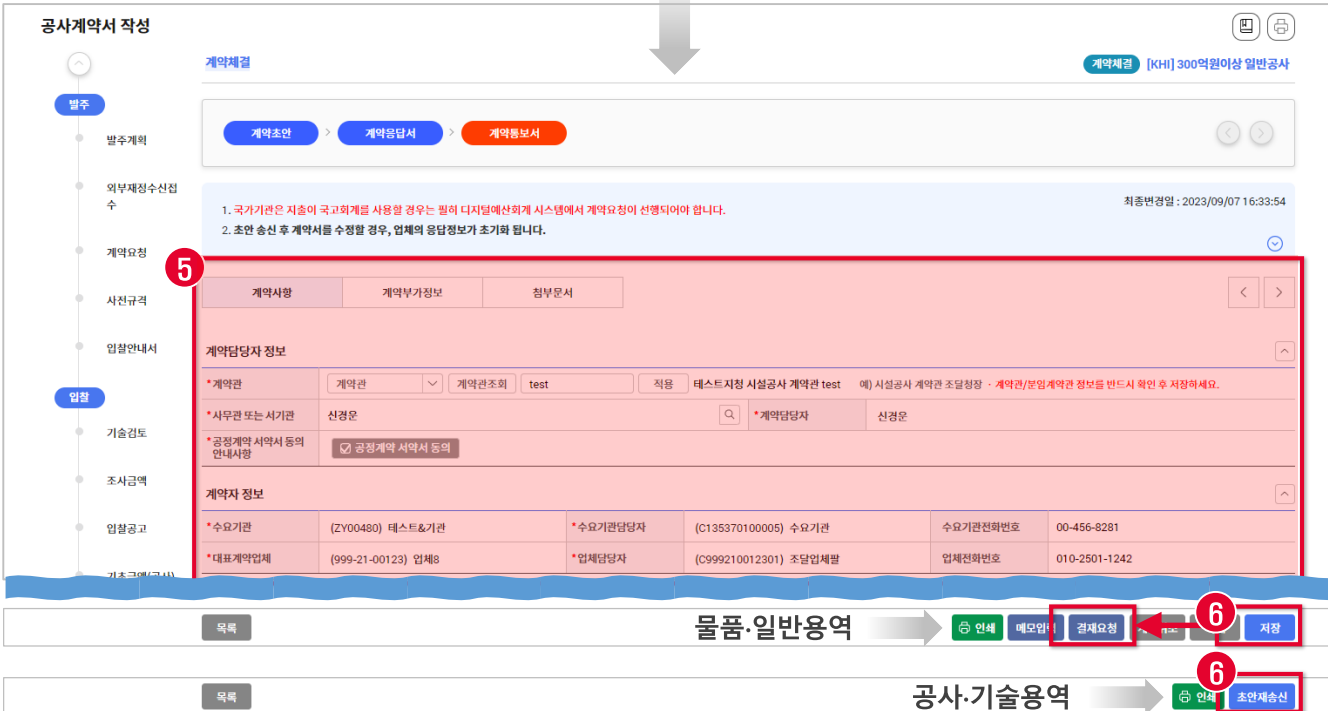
공사계약서 작성

발주
발주계획
외부재정수신집수
계약요청
사전규격
입찰안내서
입찰
기술검토
조사금액
입찰공고
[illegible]

계약체결
계약체결 [KHI] 300억원이상 일반공사

계약초안 > 계약응답서 > 계약통보서

최종변경일 : 2023/09/07 16:33:54

1. 국가기관은 지출이 국고회계를 사용할 경우는 필히 디지털예산회계 시스템에서 계약요청이 선행되어야 합니다.
2. 초안 송신 후 계약서를 수정할 경우, 업체의 응답정보가 초기화 됩니다.

5

계약사항 | 계약부가정보 | 첨부문서

계약담당자 정보

*계약관 | 계약관 | 계약관조회 | test | 적용 | 테스트지청 시설공사 계약관 test 예) 시설공사 계약관 조달청장 · 계약관/분임계약관 정보를 반드시 확인 후 저장하세요.
*사무관 또는 서기관 | 신경운 | *계약담당자 | 신경운
*공정계약 서약서 동의 안내사항 | 공정계약 서약서 동의

계약자 정보

| *수요기관 | (ZY00480) 테스트&기관 | *수요기관담당자 | (C135370100005) 수요기관 | 수요기관전화번호 | 00-456-8281 |
|---|---|---|---|---|---|
| *대표계약업체 | (999-21-00123) 업체8 | *업체담당자 | (C999210012301) 조달업체팔 | 업체전화번호 | 010-2501-1242 |

목록 물품·일반용역 인쇄 메모입력 결재요청 6 저장

6
목록 공사·기술용역 인쇄 초안재송신